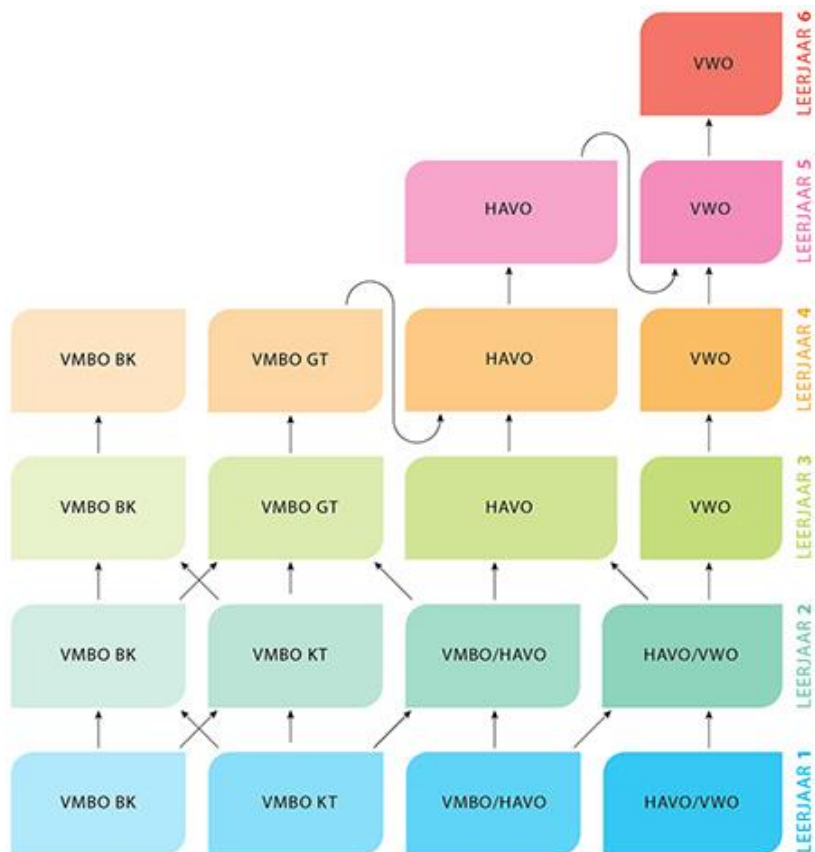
VWO
LEERJAAR 6

HAVO
VWO
LEERJAAR 5

VMBO BK
VMBO GT
HAVO
VWO
LEERJAAR 4

VMBO BK
VMBO GT
HAVO
VWO
LEERJAAR 3

VMBO BK
VMBO KT
VMBO/HAVO
HAVO/VWO
LEERJAAR 2

VMBO BK
VMBO KT
VMBO/HAVO
HAVO/VWO
LEERJAAR 1